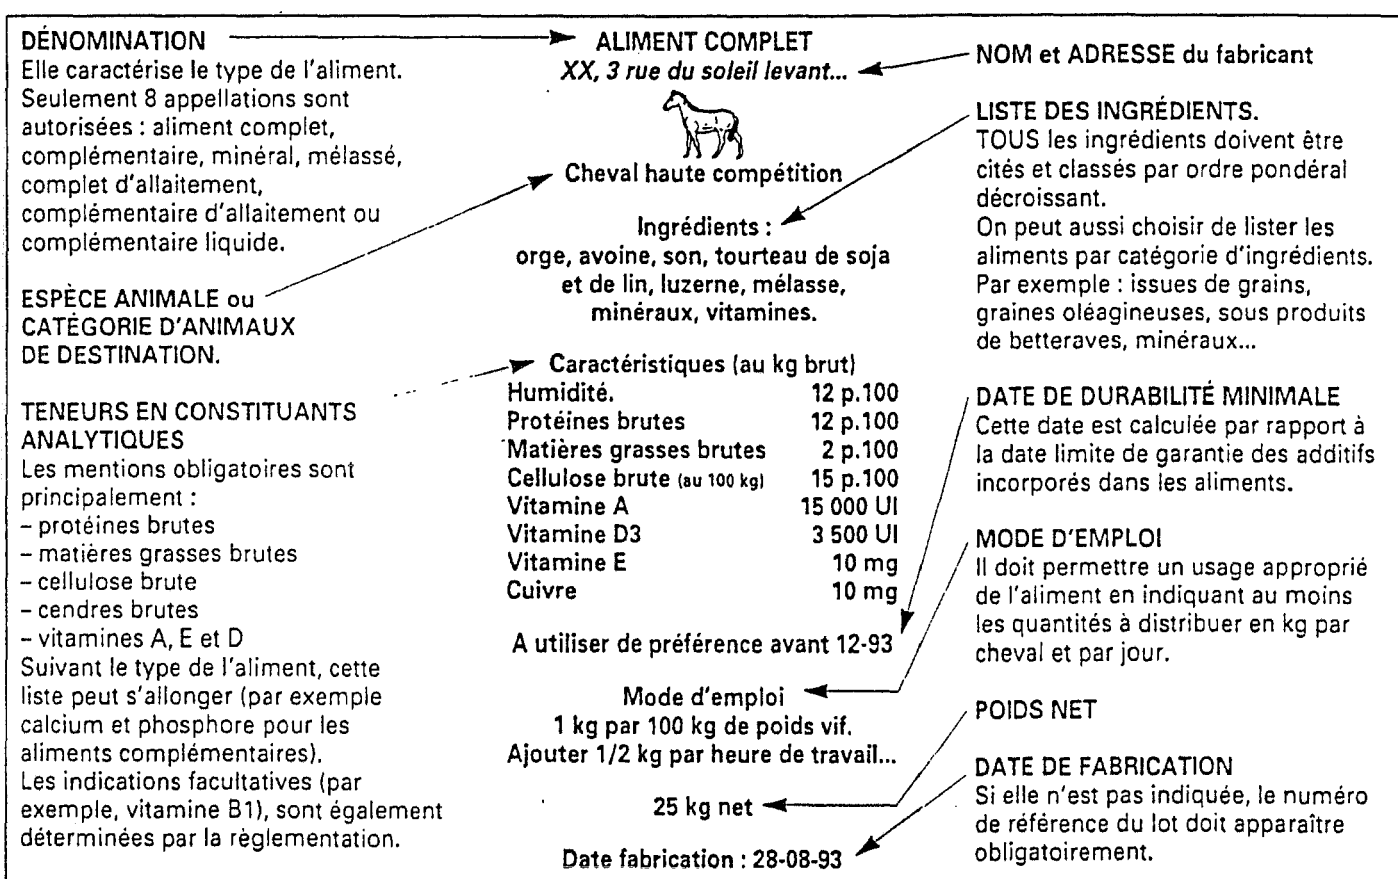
DÉNOMINATION
Elle caractérise le type de l'aliment. Seulement 8 appellations sont autorisées : aliment complet, complémentaire, minéral, mélassé, complet d'allaitement, complémentaire d'allaitement ou complémentaire liquide.

ESPÈCE ANIMALE ou CATÉGORIE D'ANIMAUX DE DESTINATION.

TENEURS EN CONSTITUANTS ANALYTIQUES
Les mentions obligatoires sont principalement :
– protéines brutes
– matières grasses brutes
– cellulose brute
– cendres brutes
– vitamines A, E et D
Suivant le type de l'aliment, cette liste peut s'allonger (par exemple calcium et phosphore pour les aliments complémentaires).
Les indications facultatives (par exemple, vitamine B1), sont également déterminées par la règlementation.

ALIMENT COMPLET
XX, 3 rue du soleil levant...

Cheval haute compétition

Ingrédients :
orge, avoine, son, tourteau de soja et de lin, luzerne, mélasse, minéraux, vitamines.

Caractéristiques (au kg brut)

| | |
|---|---|
| Humidité. | 12 p.100 |
| Protéines brutes | 12 p.100 |
| Matières grasses brutes | 2 p.100 |
| Cellulose brute (au 100 kg) | 15 p.100 |
| Vitamine A | 15 000 UI |
| Vitamine D3 | 3 500 UI |
| Vitamine E | 10 mg |
| Cuivre | 10 mg |

A utiliser de préférence avant 12-93

Mode d'emploi
1 kg par 100 kg de poids vif.
Ajouter 1/2 kg par heure de travail...

25 kg net

Date fabrication : 28-08-93

NOM et ADRESSE du fabricant

LISTE DES INGRÉDIENTS.
TOUS les ingrédients doivent être cités et classés par ordre pondéral décroissant.
On peut aussi choisir de lister les aliments par catégorie d'ingrédients. Par exemple : issues de grains, graines oléagineuses, sous produits de betteraves, minéraux...

DATE DE DURABILITÉ MINIMALE
Cette date est calculée par rapport à la date limite de garantie des additifs incorporés dans les aliments.

MODE D'EMPLOI
Il doit permettre un usage approprié de l'aliment en indiquant au moins les quantités à distribuer en kg par cheval et par jour.

POIDS NET

DATE DE FABRICATION
Si elle n'est pas indiquée, le numéro de référence du lot doit apparaître obligatoirement.